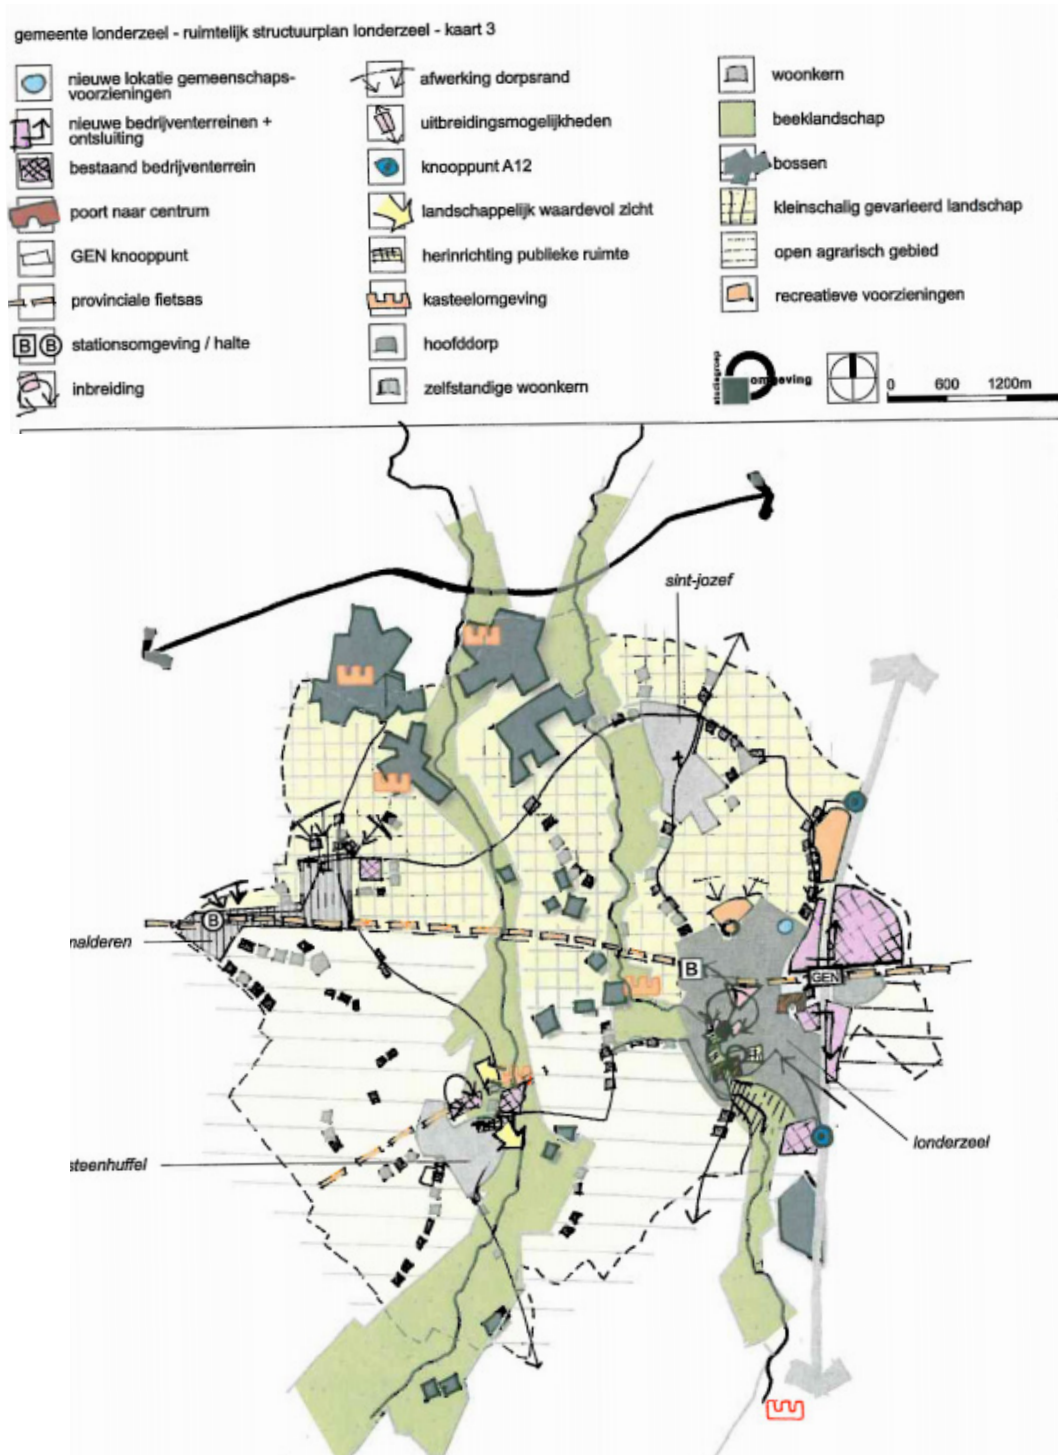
gemeente londerzeel - ruimtelijk structuurplan londerzeel - kaart 3

nieuwe lokatie gemeenschapsvoorzieningen
nieuwe bedrijventerreinen + ontsluiting
bestaand bedrijventerrein
poort naar centrum
GEN knooppunt
provinciale fietsas
B B stationsomgeving / halte
inbreiding

afwerking dorpsrand
uitbreidingsmogelijkheden
knooppunt A12
landschappelijk waardevol zicht
herinrichting publieke ruimte
kasteelomgeving
hoofddorp
zelfstandige woonkern

woonkern
beeklandschap
bossen
kleinschalig gevarieerd landschap
open agrarisch gebied
recreatieve voorzieningen

omgeving

0 600 1200m

sint-jozef

B

nalderen

B

GEN

londerzeel

steenhuffel